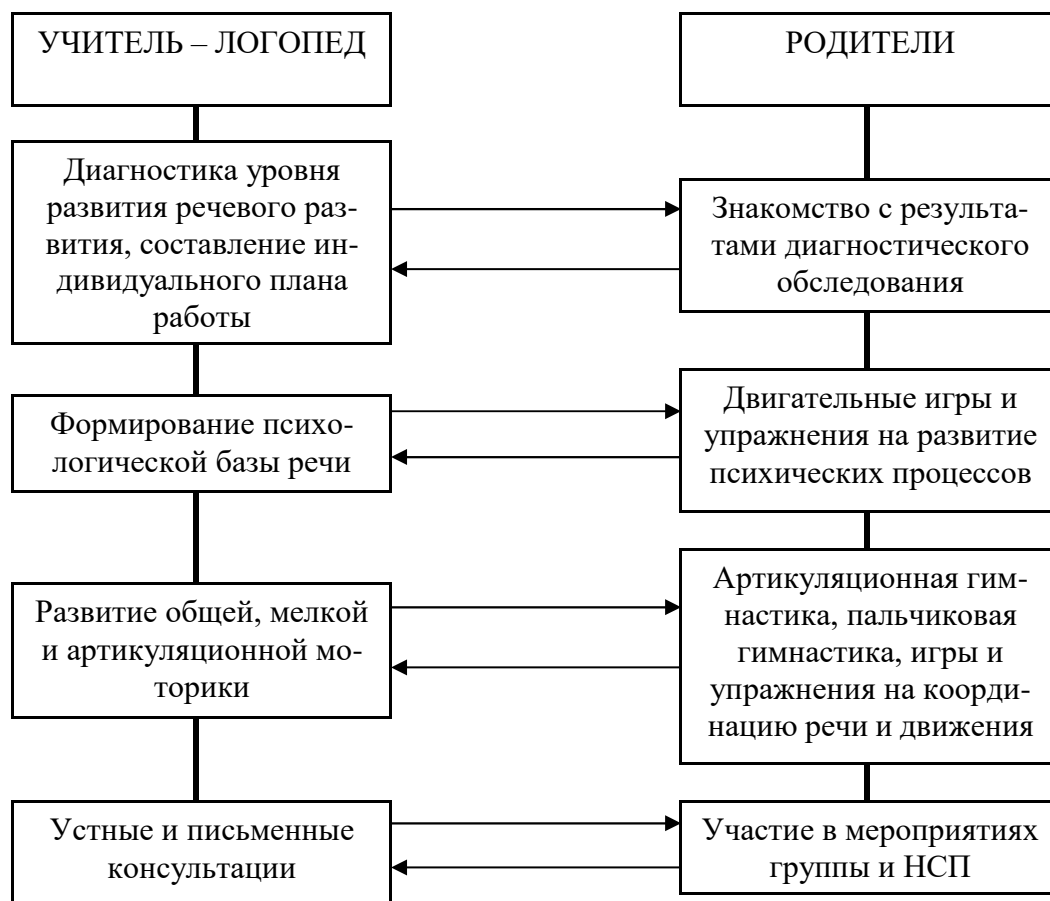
УЧИТЕЛЬ – ЛОГОПЕД

РОДИТЕЛИ

Диагностика уровня развития речевого развития, составление индивидуального плана работы

Знакомство с результатами диагностического обследования

Формирование психологической базы речи

Двигательные игры и упражнения на развитие психических процессов

Развитие общей, мелкой и артикуляционной моторики

Артикуляционная гимнастика, пальчиковая гимнастика, игры и упражнения на координацию речи и движения

Устные и письменные консультации

Участие в мероприятиях группы и НСП